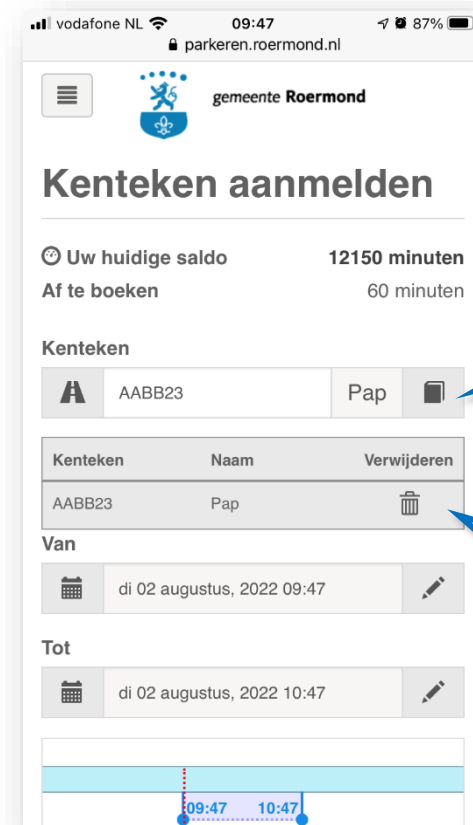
vodafone NL 09:47 87%
parkeren.roermond.nl

gemeente Roermond

Kenteken aanmelden

Uw huidige saldo 12150 minuten
Af te boeken 60 minuten

Kenteken

AABB23 Pap

| Kenteken | Naam | Verwijderen |
|---|---|---|
| AABB23 | Pap | |

Van

di 02 augustus, 2022 09:47

Tot

di 02 augustus, 2022 10:47

09:47 10:47